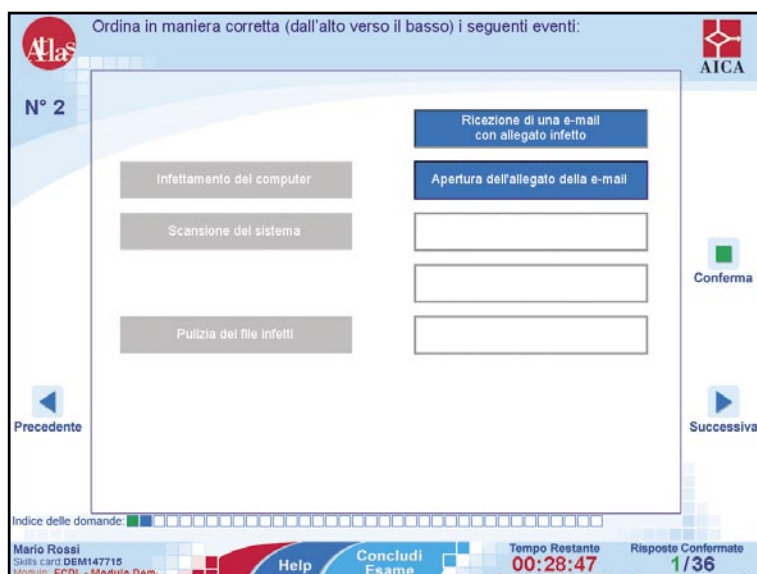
Atlas

Ordina in maniera corretta (dall'alto verso il basso) i seguenti eventi:

AICA

N° 2

Ricezione di una e-mail con allegato infetto

Infettamento del computer

Apertura dell'allegato della e-mail

Scansione del sistema

Conferma

Pulizia dei file infetti

Precedente

Successiva

Indice delle domande:

Mario Rossi
Skills card DEM147715
Modulo: ECDL - Modulo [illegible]

Help

Concludi Esame

Tempo Restante
00:28:47

Risposte Confermate
1/36